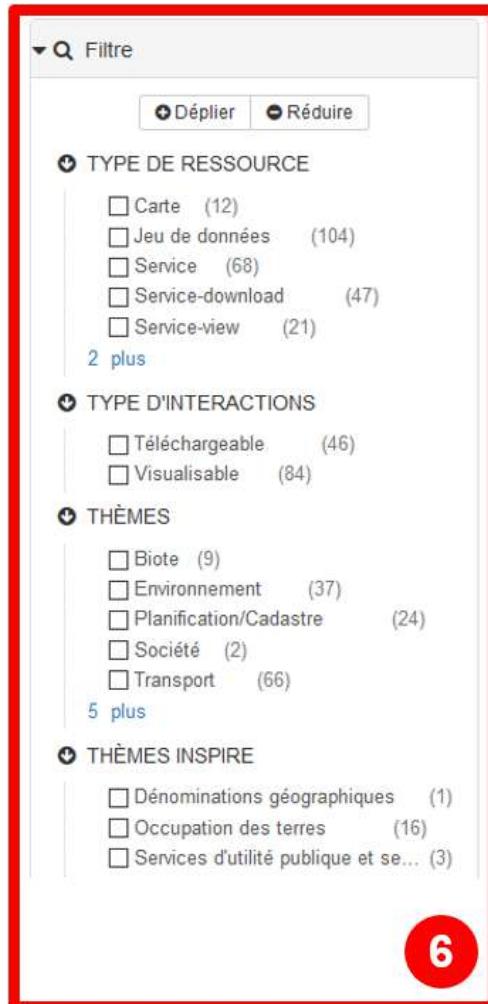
Filtre

Déplier Réduire

TYPE DE RESSOURCE

Carte (12)
Jeu de données (104)
Service (68)
Service-download (47)
Service-view (21)
2 plus

TYPE D'INTERACTIONS

Téléchargeable (46)
Visualisable (84)

THÈMES

Biote (9)
Environnement (37)
Planification/Cadastre (24)
Société (2)
Transport (66)
5 plus

THÈMES INSPIRE

Dénominations géographiques (1)
Occupation des terres (16)
Services d'utilité publique et se... (3)

6